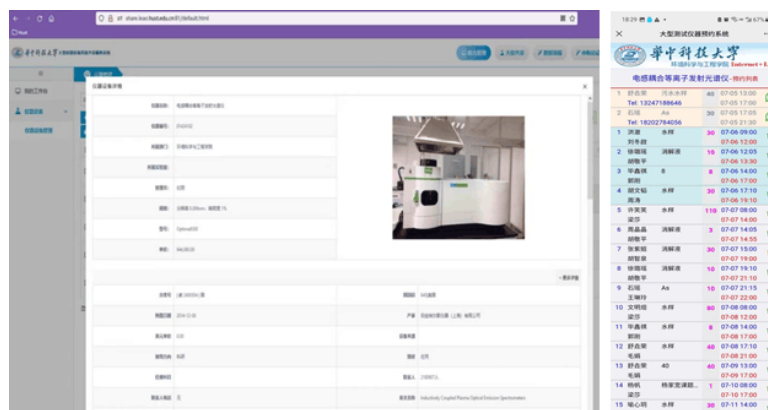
华中科技大学

大型测试仪器预约系统

华中科技大学
环境科学与工程学院

电感耦合等离子发射光谱仪-预约列表

| | | | | |
|---|---|---|---|---|
| 1 | 舒启荣 | 污水水样 | 40 | 07-05 13:00 07-05 17:00 |
| | Tel: 13247188646 | | | |
| 2 | 石瑶 | As | 10 | 07-05 17:00 07-05 21:30 |
| | Tel: 18202784056 | | | |
| 1 | 洪蕙 刘冬政 | 水样 | 30 | 07-06 09:00 07-06 12:00 |
| 2 | 徐珊珊 胡敏平 | 消解液 | 16 | 07-06 12:05 07-06 13:30 |
| 3 | 辛鑫琪 郭刚 | 8 | 8 | 07-06 14:00 07-06 16:00 |
| 4 | 胡文韬 周海 | 水样 | 30 | 07-06 17:10 07-06 19:10 |
| 5 | 许笑笑 梁莎 | 水样 | 110 | 07-07 08:00 07-07 14:00 |
| 6 | 周晶晶 胡敏平 | 消解液 | 3 | 07-07 14:05 07-07 14:55 |
| 7 | 张紫妮 刘智景 | 消解液 | 30 | 07-07 15:00 07-07 19:00 |
| 8 | 徐珊珊 胡敏平 | 消解液 | 10 | 07-07 19:10 07-07 21:10 |
| 9 | 石瑶 王琳玲 | As | 10 | 07-07 21:15 07-07 22:00 |
| 10 | 文明珍 梁莎 | 水样 | 80 | 07-08 08:00 07-08 12:00 |
| 11 | 辛鑫琪 郭刚 | 8 | 8 | 07-08 14:00 07-08 16:00 |
| 12 | 舒启荣 毛娟 | 水样 | 40 | 07-08 17:10 07-08 21:00 |
| 13 | 舒启荣 毛娟 | 40 | 40 | 07-09 13:00 07-09 17:00 |
| 14 | 杨帆 | 档案资源提... | 1 | 07-10 08:00 07-10 17:00 |
| 15 | 喻心玥 | 水样 | 30 | 07-11 14:00 |

仪器设备详情

仪器名称: 电感耦合等离子发射光谱仪
型号: Optima8300
更多详情